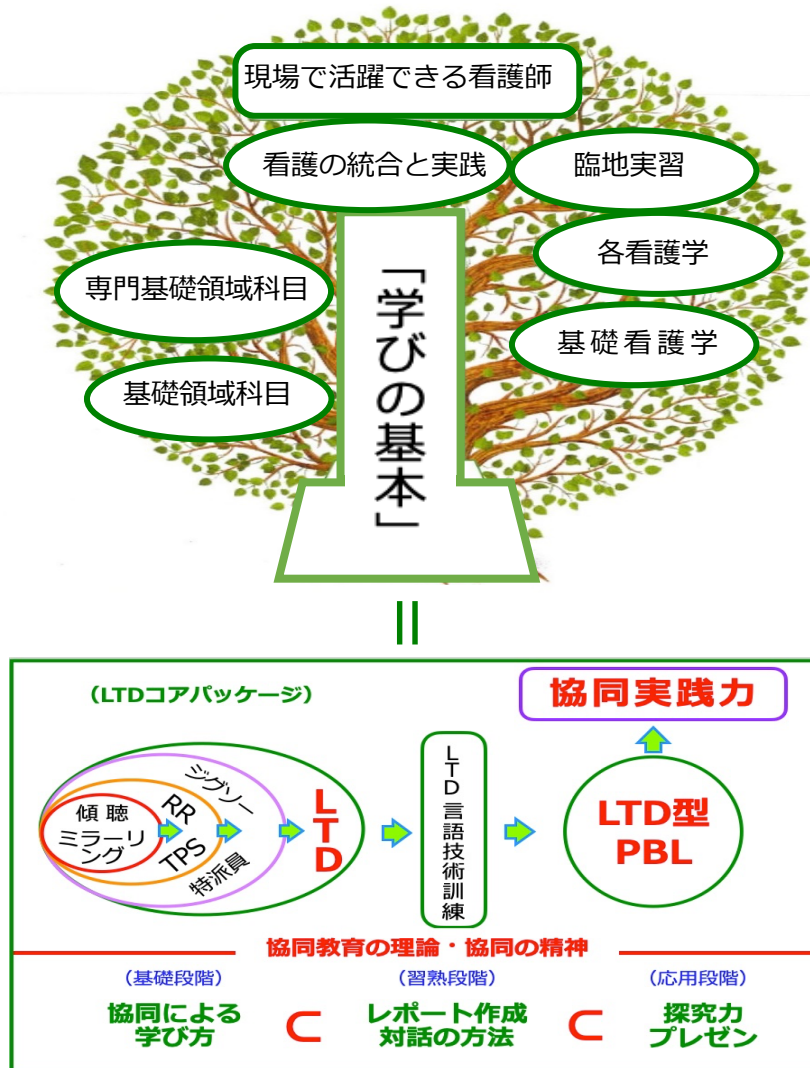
現場で活躍できる看護師

看護の統合と実践

臨地実習

各看護学

専門基礎領域科目

「学びの基本」

基礎看護学

基礎領域科目

||

（LTDコアパッケージ）

協同実践力

傾聴
ミラーリング

RR
TPS

ジグソー
特派員

LTD

LTD言語技術訓練

LTD型PBL

協同教育の理論・協同の精神

（基礎段階）
協同による学び方

⊂

（習熟段階）
レポート作成
対話の方法

⊂

（応用段階）
探究力
プレゼン